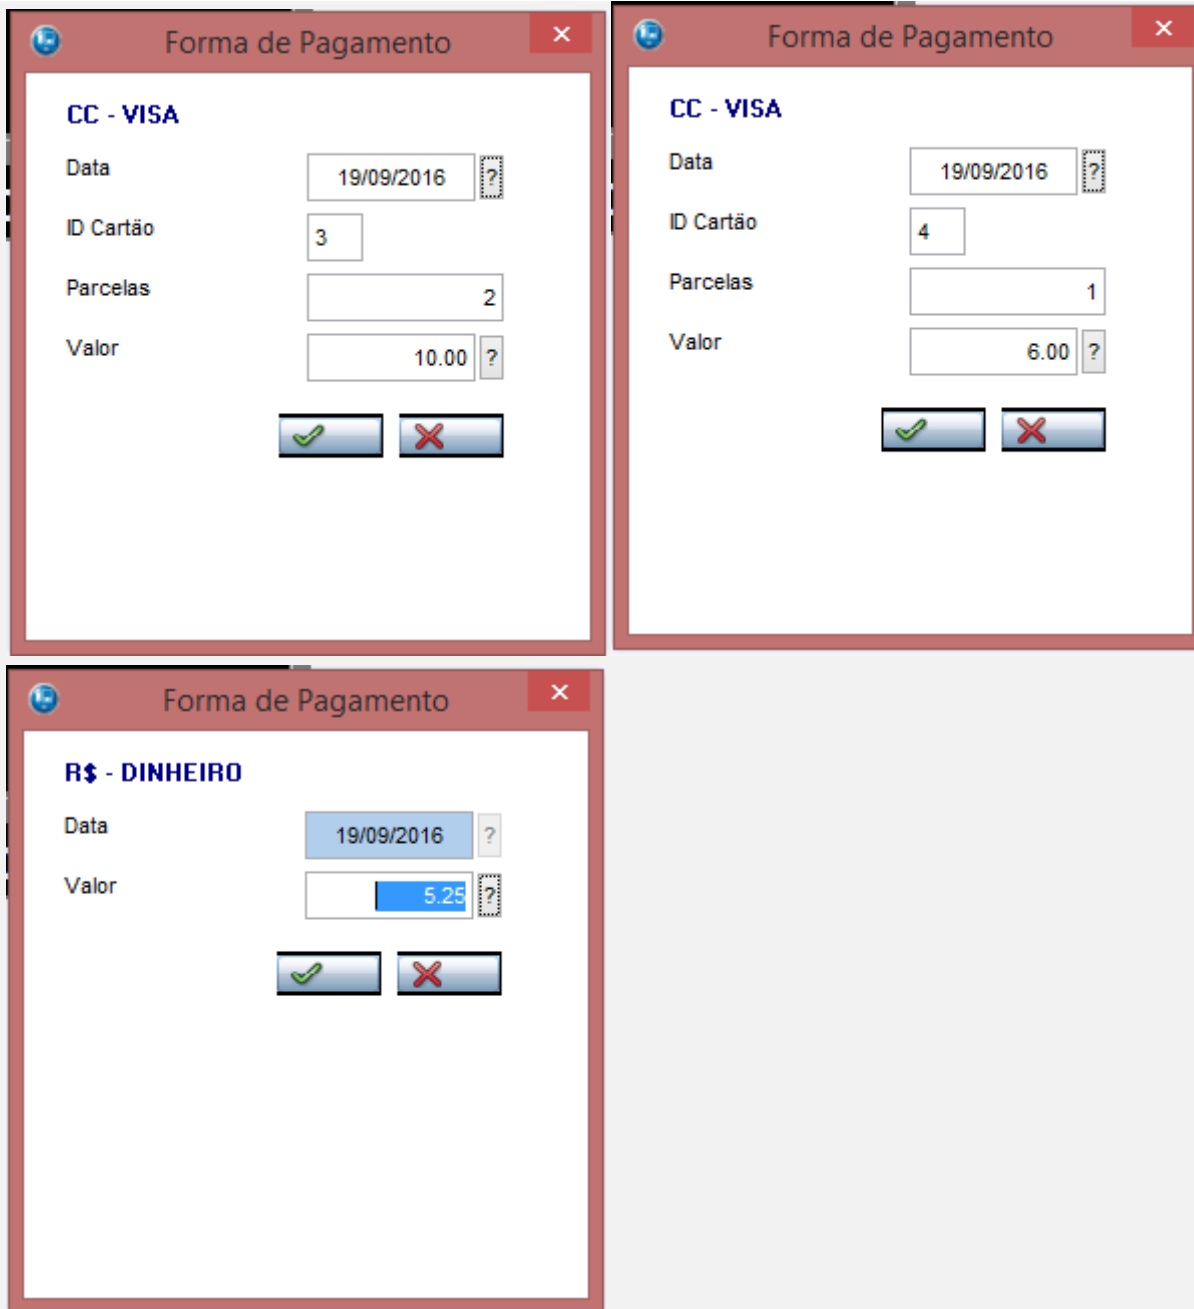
Forma de Pagamento ×

CC - VISA

Data 19/09/2016 ?

ID Cartão 3

Parcelas 2

Valor 10.00 ?

Forma de Pagamento ×

CC - VISA

Data 19/09/2016 ?

ID Cartão 4

Parcelas 1

Valor 6.00 ?

Forma de Pagamento ×

R$ - DINHEIRO

Data 19/09/2016 ?

Valor 5.25 ?